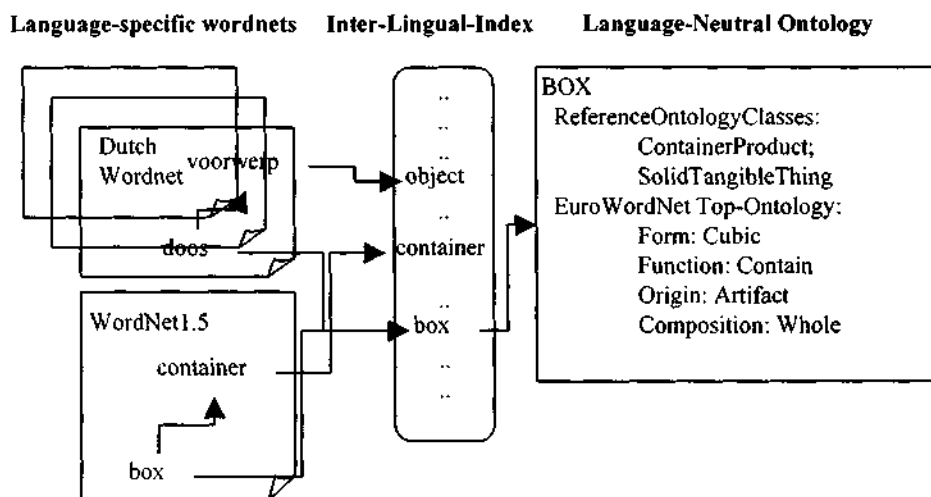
Language-specific wordnets Inter-Lingual-Index Language-Neutral Ontology

Dutch Wordnet voorwerp

doos

WordNet1.5

container

box

..
..
..
object
..
container
..
box
..
..

BOX
ReferenceOntologyClasses:
ContainerProduct;
SolidTangibleThing
EuroWordNet Top-Ontology:
Form: Cubic
Function: Contain
Origin: Artifact
Composition: Whole